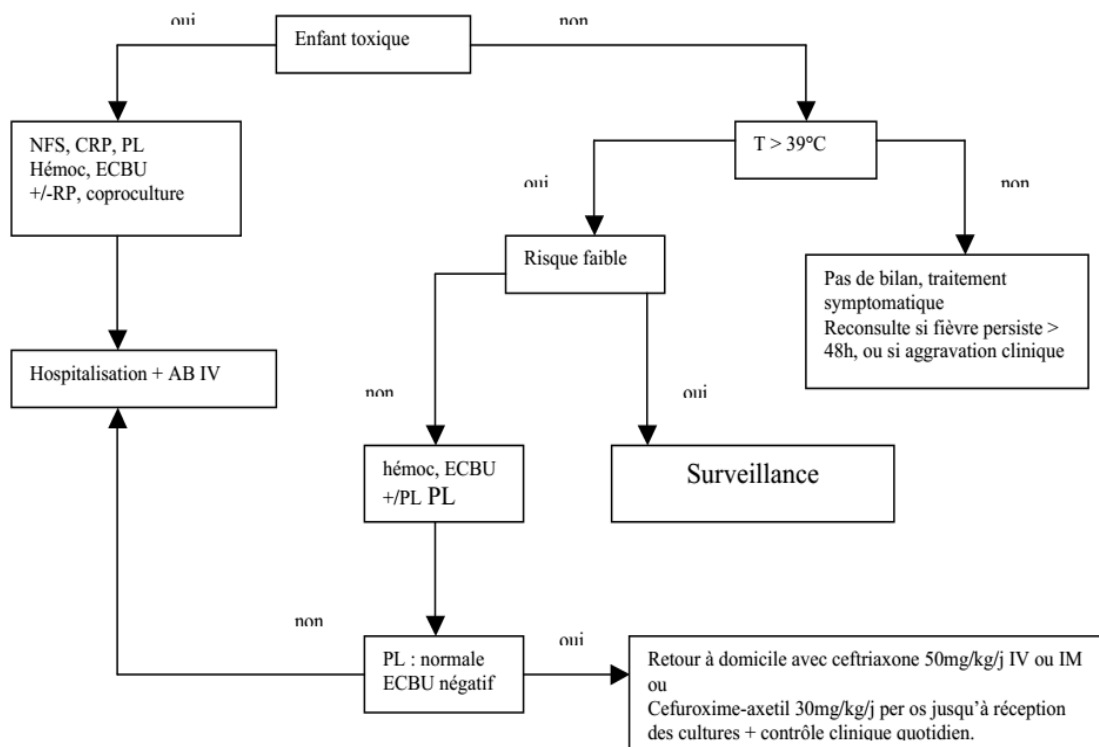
oui

Enfant toxique

non

NFS, CRP, PL
Hémoc, ECBU
+/-RP, coproculture

T > 39°C

oui

non

Risque faible

Pas de bilan, traitement symptomatique
Reconsulte si fièvre persiste > 48h, ou si aggravation clinique

Hospitalisation + AB IV

non

oui

hémoc, ECBU
+/PL PL

Surveillance

non

oui

PL : normale
ECBU négatif

Retour à domicile avec ceftriaxone 50mg/kg/j IV ou IM
ou
Cefuroxime-axetil 30mg/kg/j per os jusqu'à réception des cultures + contrôle clinique quotidien.